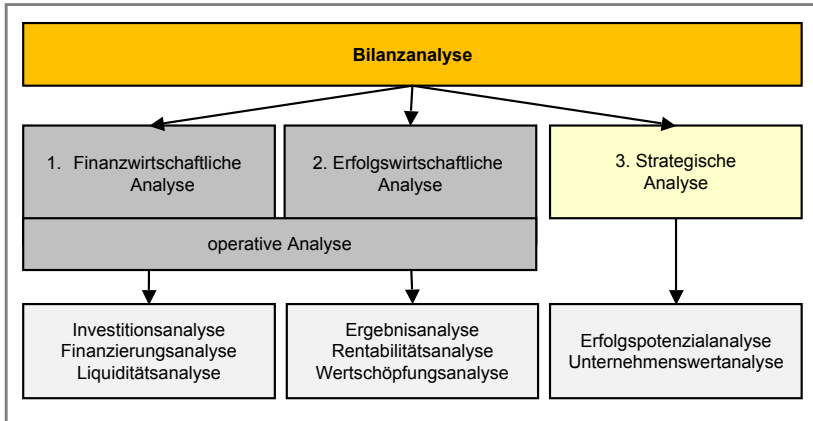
Bilanzanalyse

1. Finanzwirtschaftliche Analyse

2. Erfolgswirtschaftliche Analyse

3. Strategische Analyse

operative Analyse

Investitionsanalyse
Finanzierungsanalyse
Liquiditätsanalyse

Ergebnisanalyse
Rentabilitätsanalyse
Wertschöpfungsanalyse

Erfolgspotenzialanalyse
Unternehmenswertanalyse